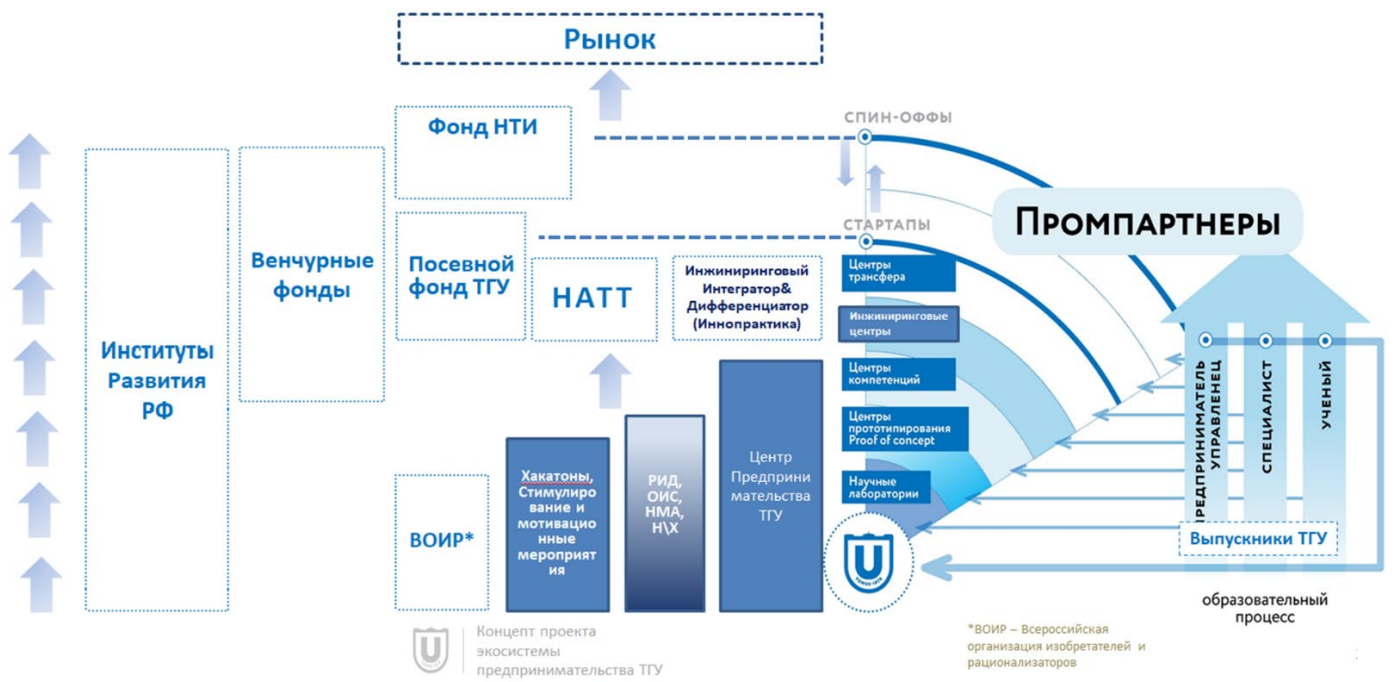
Рынок

Институты Развития РФ

Венчурные фонды

Фонд НТИ

Посевной фонд ТГУ

НАТТ

Инжиниринговый Интегратор& Дифференциатор (Иннопрактика)

ВОИР*

Хакатоны, Стимулирование и мотивационные мероприятия

РИД, ОИС, НМА, Н\Х

Центр Предпринимательства ТГУ

СПИН-ОФФЫ

СТАРТАПЫ

Промпартнеры

Центры трансфера

Инжиниринговые центры

Центры компетенций

Центры прототипирования Proof of concept

Научные лаборатории

ПРЕДПРИНИМАТЕЛЬ УПРАВЛЕНЕЦ

СПЕЦИАЛИСТ

УЧЕНЫЙ

Выпускники ТГУ

образовательный процесс

Концепт проекта экосистемы предпринимательства ТГУ

*ВОИР – Всероссийская организация изобретателей и рационализаторов